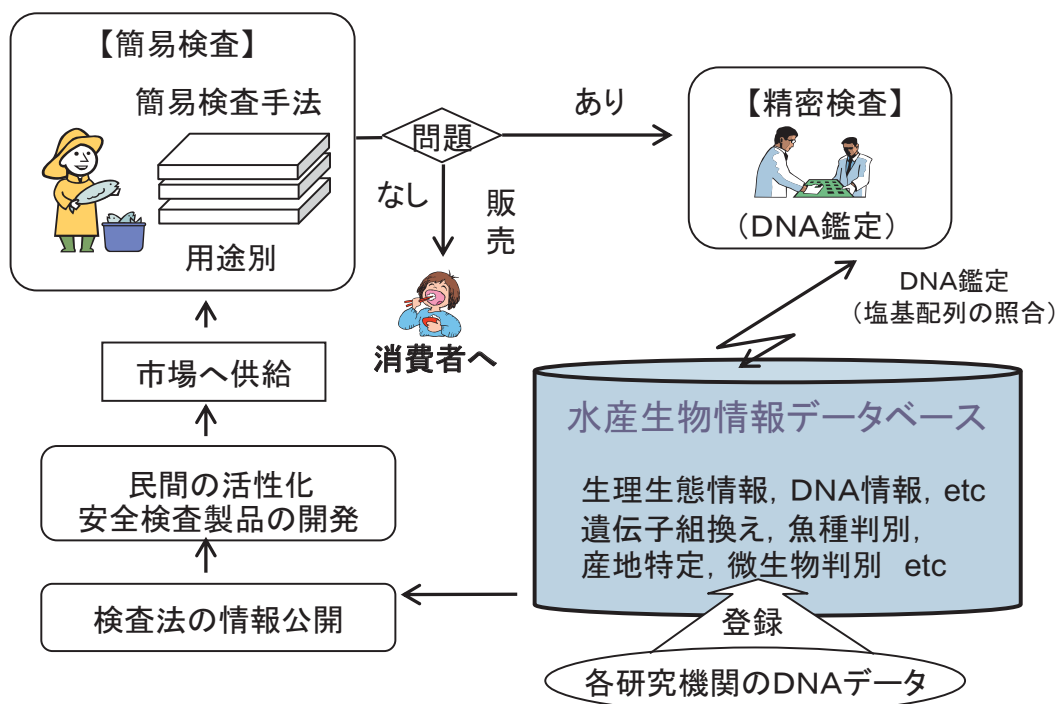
【簡易検査】

簡易検査手法

用途別

問題

あり

なし

販売

消費者へ

【精密検査】

（DNA鑑定）

DNA鑑定
（塩基配列の照合）

市場へ供給

民間の活性化
安全検査製品の開発

検査法の情報公開

水産生物情報データベース

生理生態情報，DNA情報，etc
遺伝子組換え，魚種判別，
産地特定，微生物判別 etc

登録

各研究機関のDNAデータ